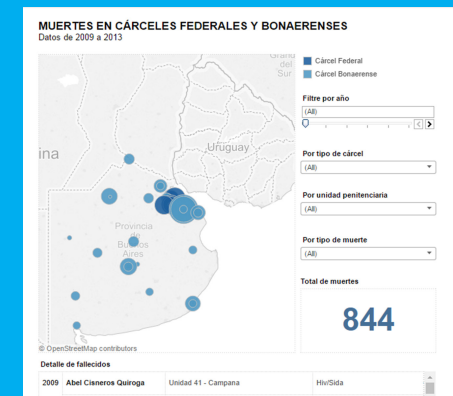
MUERTES EN CÁRCELES FEDERALES Y BONAERENSES
Datos de 2009 a 2013

Cárcel Federal
Cárcel Bonaerense

ina
Uruguay
Provincia de Buenos Aires
© OpenStreetMap contributors

Filtre por año
(All)

Por tipo de cárcel
(All)

Por unidad penitenciaria
(All)

Por tipo de muerte
(All)

Total de muertes
844

Detalle de fallecidos
| 2009 | Abel Cisneros Quiroga | Unidad 41 - Campana | Hiv/Sida |